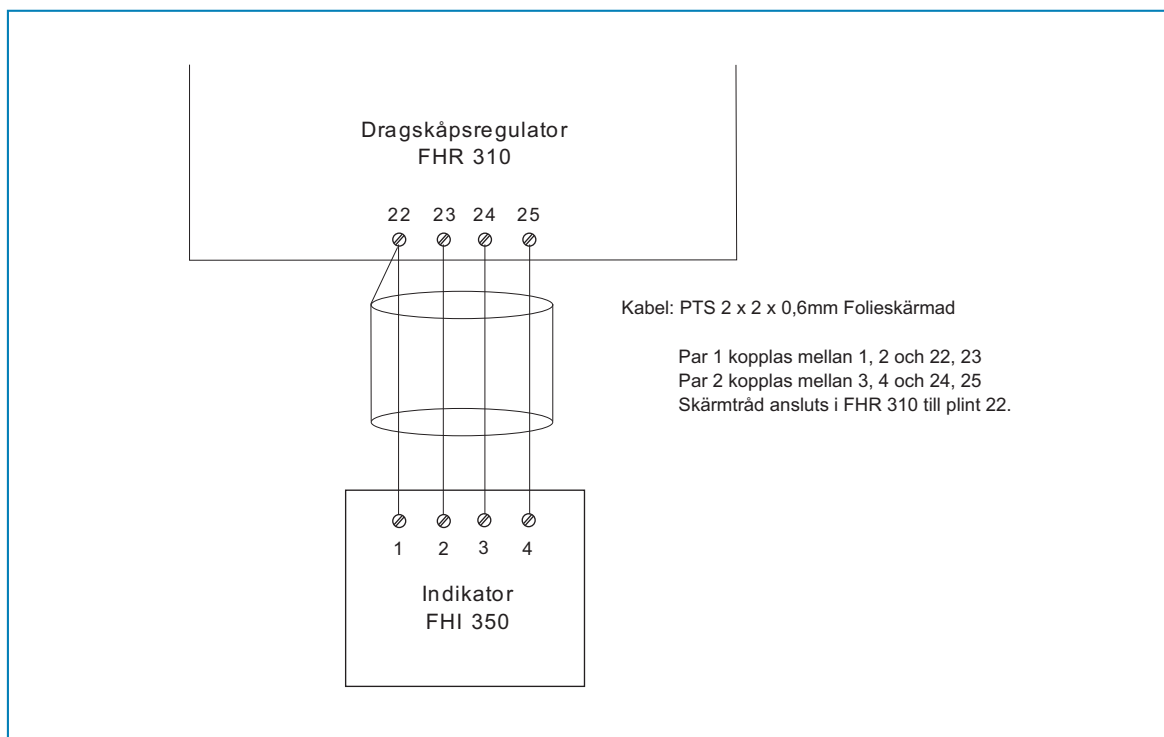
Dragskåpsregulator
FHR 310

22 23 24 25

Kabel: PTS 2 x 2 x 0,6mm Folieskärmad

Par 1 kopplas mellan 1, 2 och 22, 23
Par 2 kopplas mellan 3, 4 och 24, 25
Skärmtråd ansluts i FHR 310 till plint 22.

1 2 3 4

Indikator
FHI 350